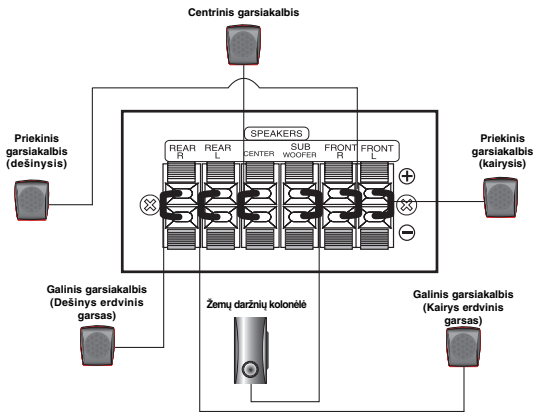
Centrinis garsiakalbis

Priekinis garsiakalbis (dešinysis)

SPEAKERS

REAR R

REAR L

CENTER

SUB WOOFER

FRONT R

FRONT L

Priekinis garsiakalbis (kairysis)

Galinis garsiakalbis (Dešinys erdvinis garsas)

Žemų dažnių kolonėlė

Galinis garsiakalbis (Kairys erdvinis garsas)